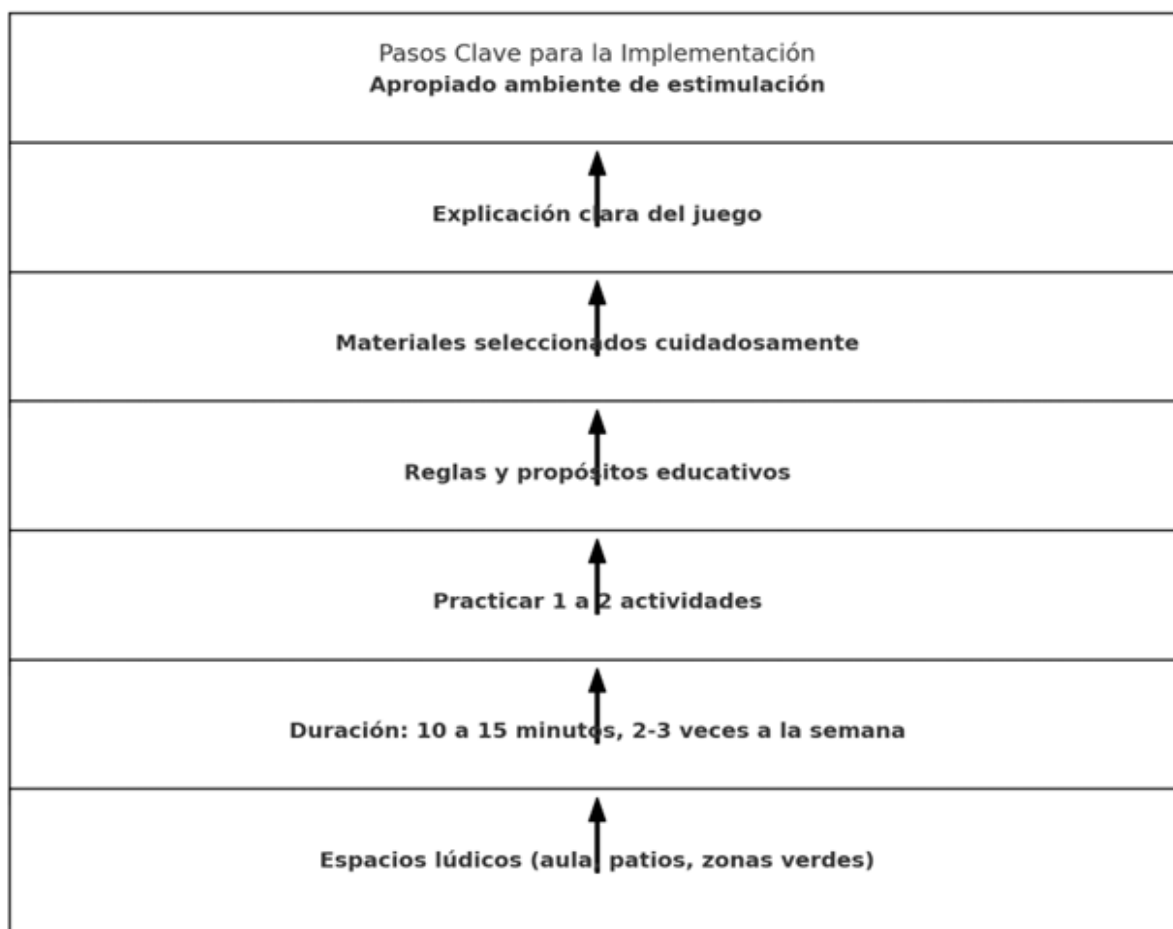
Pasos Clave para la Implementación
Apropiado ambiente de estimulación

Explicación clara del juego

Materiales seleccionados cuidadosamente

Reglas y propósitos educativos

Practicar 1 a 2 actividades

Duración: 10 a 15 minutos, 2-3 veces a la semana

Espacios lúdicos (aula, patios, zonas verdes)